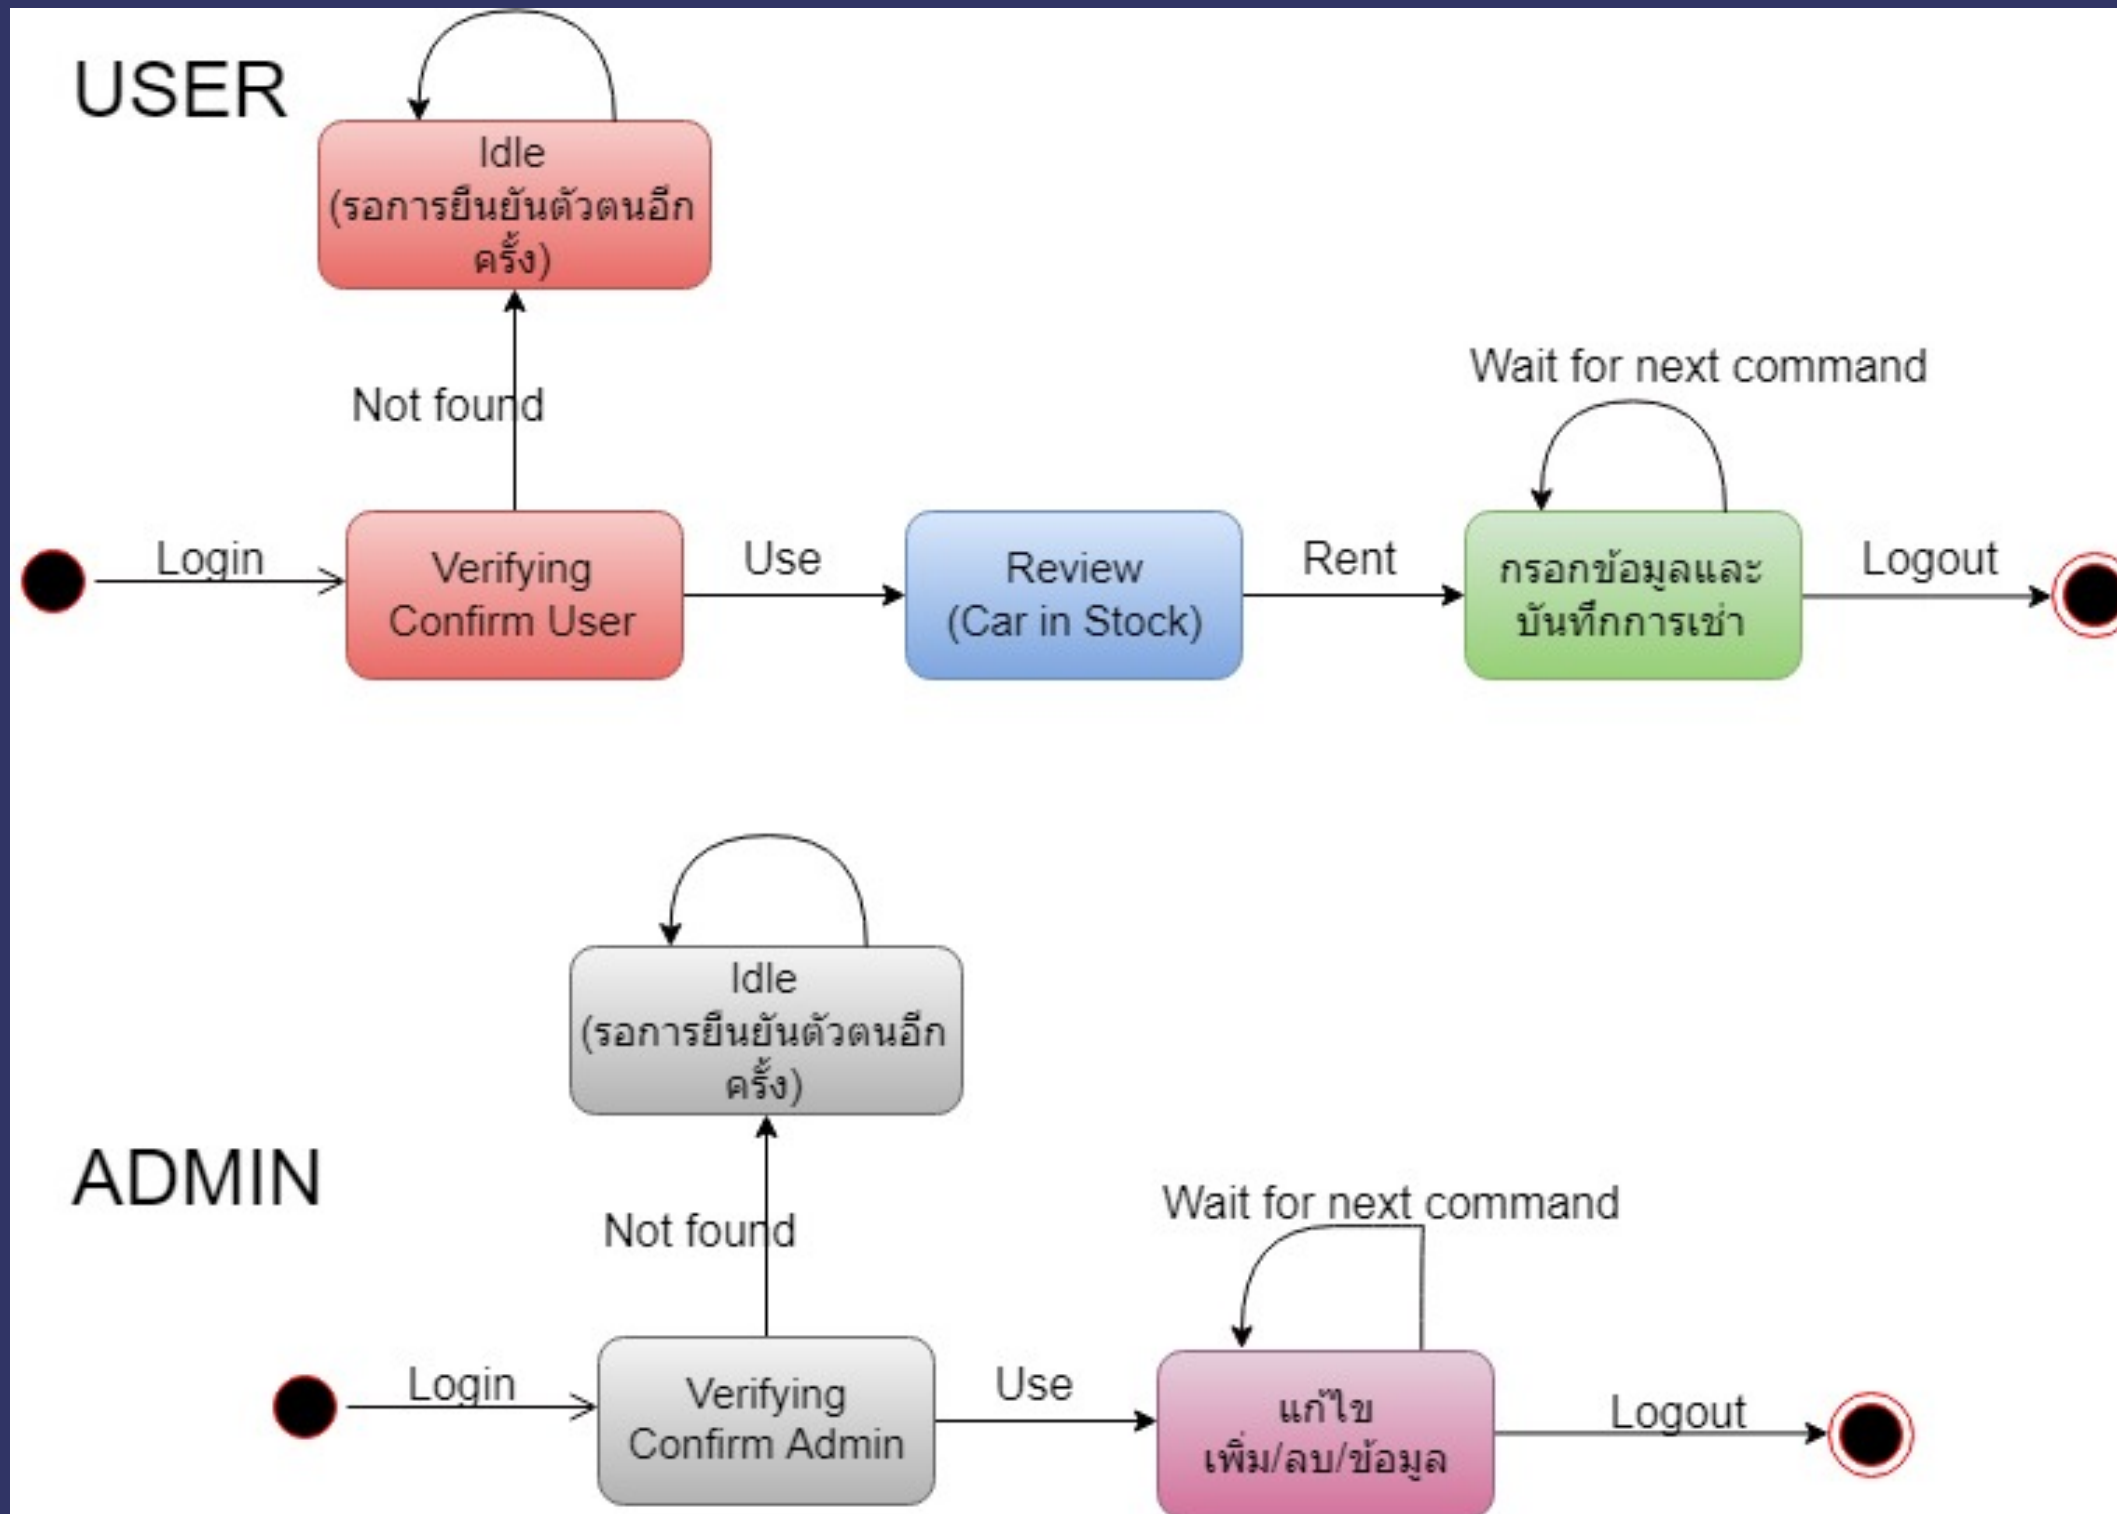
USER

Idle
(รอการยืนยันตัวตนอีกครั้ง)

Not found

Wait for next command

Login

Verifying
Confirm User

Use

Review
(Car in Stock)

Rent

กรอกข้อมูลและบันทึกการเช่า

Logout

Idle
(รอการยืนยันตัวตนอีกครั้ง)

ADMIN

Not found

Wait for next command

Login

Verifying
Confirm Admin

Use

แก้ไข
เพิ่ม/ลบ/ข้อมูล

Logout